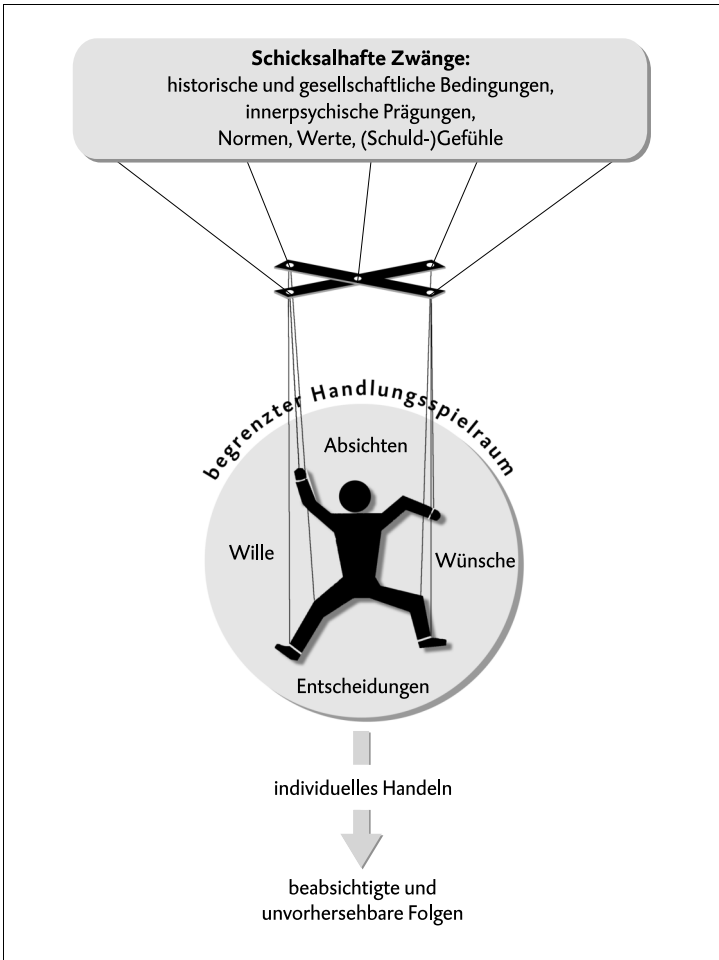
**Schicksalhafte Zwänge:**
historische und gesellschaftliche Bedingungen,
innerpsychische Prägungen,
Normen, Werte, (Schuld-)Gefühle

begrenzter Handlungsspielraum

Absichten

Wille

Wünsche

Entscheidungen

individuelles Handeln

beabsichtigte und
unvorhersehbare Folgen